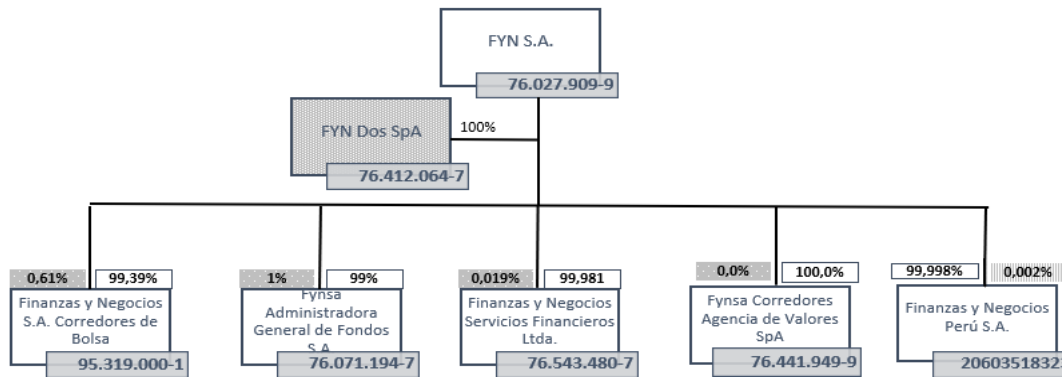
FYN S.A.

76.027.909-9

FYN Dos SpA

100%

76.412.064-7

0,61%

99,39%

Finanzas y Negocios S.A. Corredores de Bolsa

95.319.000-1

1%

99%

Fynsa Administradora General de Fondos S.A.

76.071.194-7

0,019%

99,981

Finanzas y Negocios Servicios Financieros Ltda.

76.543.480-7

0,0%

100,0%

Fynsa Corredores Agencia de Valores SpA

76.441.949-9

99,998%

0,002%

Finanzas y Negocios Perú S.A.

2060351832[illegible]